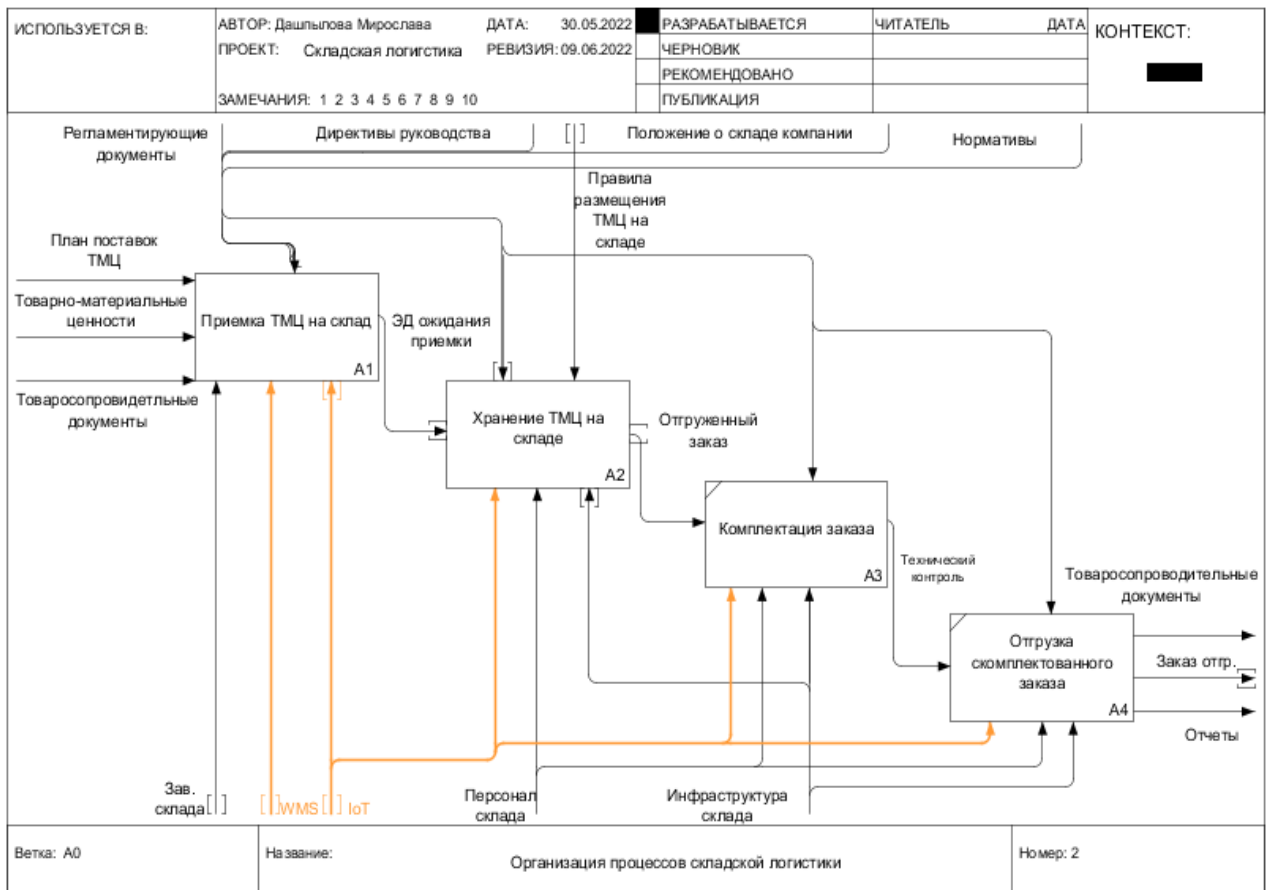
| ИСПОЛЬЗУЕТСЯ В: | АВТОР: Дашпылова Мирослава ДАТА: 30.05.2022<br>ПРОЕКТ: Складская логистика РЕВИЗИЯ: 09.06.2022<br>ЗАМЕЧАНИЯ: 1 2 3 4 5 6 7 8 9 10 | РАЗРАБАТЫВАЕТСЯ<br>ЧЕРНОВИК<br>РЕКОМЕНДОВАНО<br>ПУБЛИКАЦИЯ | ЧИТАТЕЛЬ ДАТА | КОНТЕКСТ: |
|---|---|---|---|---|

Регламентирующие документы

Директивы руководства

Положение о складе компании

Нормативы

Правила размещения ТМЦ на складе

План поставок ТМЦ

Товарно-материальные ценности

Товаросопровидетльные документы

Приемка ТМЦ на склад

A1

ЭД ожидания приемки

Хранение ТМЦ на складе

A2

Отгруженный заказ

Комплектация заказа

A3

Технический контроль

Товаросопроводительные документы

Отгрузка скомплектованного заказа

A4

Заказ отгр.

Отчеты

Зав. склада

WMS

IoT

Персонал склада

Инфраструктура склада

| Ветка: A0 | Название: Организация процессов складской логистики | Номер: 2 |
|---|---|---|